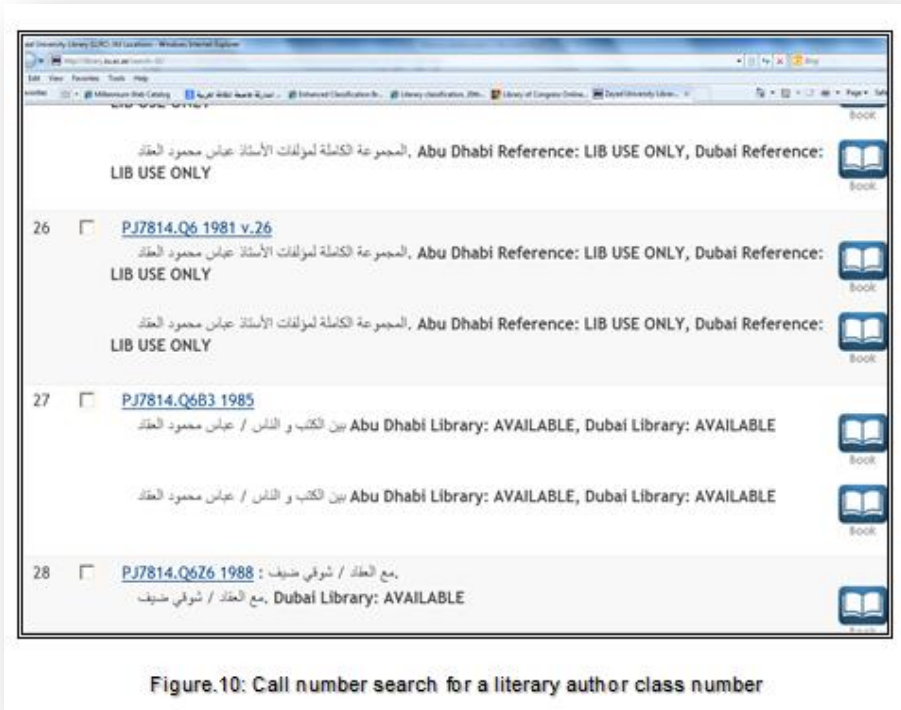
Zayed University Library (ZUKC) /All Locations - Windows Internet Explorer

Edit View Favorites Tools Help

Millennium Web Catalog | Enhanced Classification | Library classification | Library of Congress Online | Zayed University Librar...

LIB USE ONLY

Book

المجموعة الكاملة لمؤلفات الأستاذ عباس محمود العقاد, Abu Dhabi Reference: LIB USE ONLY, Dubai Reference: LIB USE ONLY

Book

26 PJ7814.Q6 1981 v.26

المجموعة الكاملة لمؤلفات الأستاذ عباس محمود العقاد, Abu Dhabi Reference: LIB USE ONLY, Dubai Reference: LIB USE ONLY

Book

المجموعة الكاملة لمؤلفات الأستاذ عباس محمود العقاد, Abu Dhabi Reference: LIB USE ONLY, Dubai Reference: LIB USE ONLY

Book

27 PJ7814.Q6B3 1985

بين الكتب و الناس / عباس محمود العقاد Abu Dhabi Library: AVAILABLE, Dubai Library: AVAILABLE

Book

بين الكتب و الناس / عباس محمود العقاد Abu Dhabi Library: AVAILABLE, Dubai Library: AVAILABLE

Book

28 PJ7814.Q6Z6 1988 : مع العقاد / شوقي ضيف,

مع العقاد / شوقي ضيف, Dubai Library: AVAILABLE

Figure.10: Call number search for a literary author class number